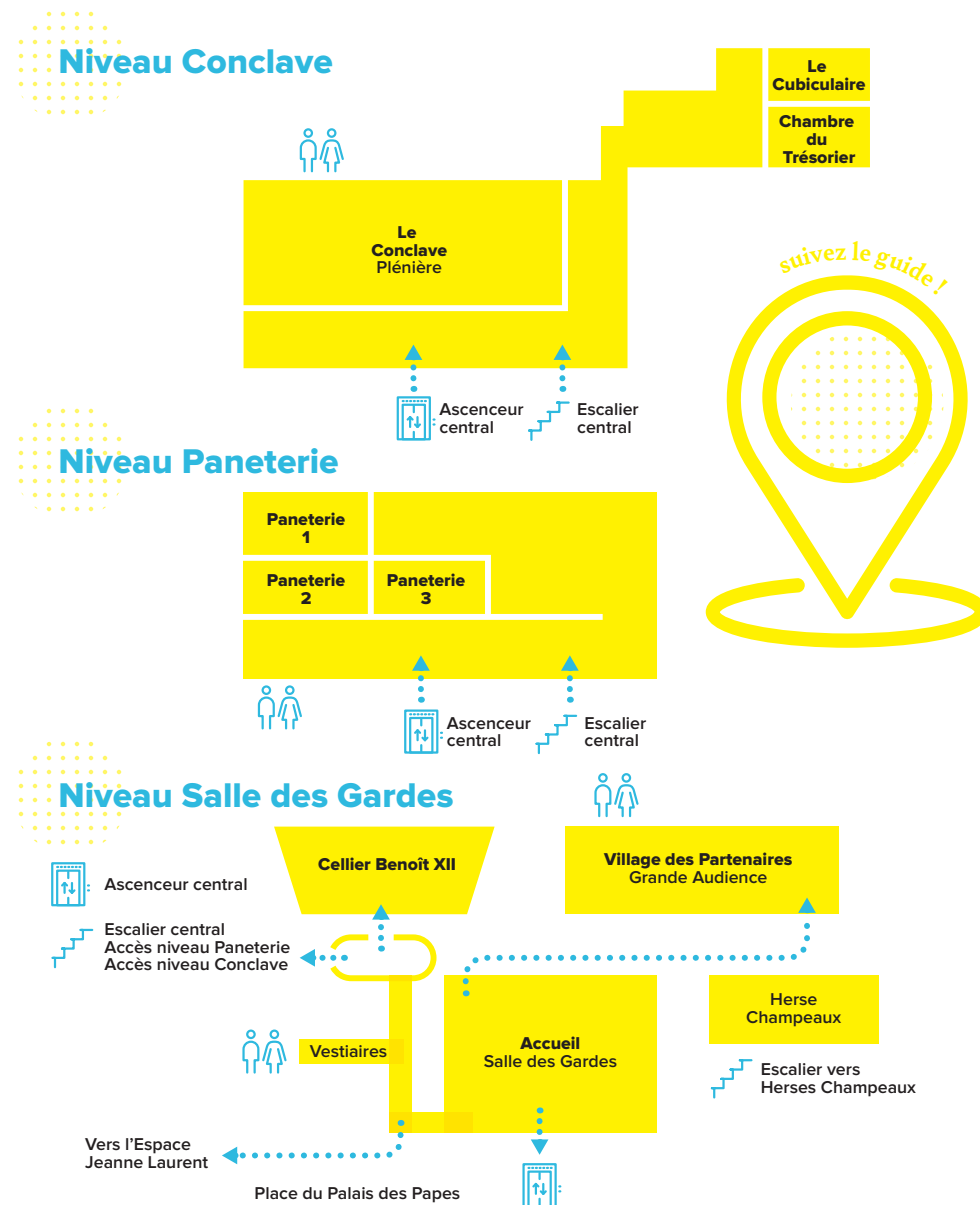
Niveau Conclave

Le Cubiculaire

Chambre du Trésorier

Le Conclave
Plénière

suivez le guide !

Ascenceur central

Escalier central

Niveau Paneterie

Paneterie 1

Paneterie 2

Paneterie 3

Ascenceur central

Escalier central

Niveau Salle des Gardes

Cellier Benoît XII

Village des Partenaires
Grande Audience

Ascenceur central

Escalier central
Accès niveau Paneterie
Accès niveau Conclave

Herse Champeaux

Vestiaires

Accueil
Salle des Gardes

Escalier vers Herses Champeaux

Vers l'Espace Jeanne Laurent

Place du Palais des Papes